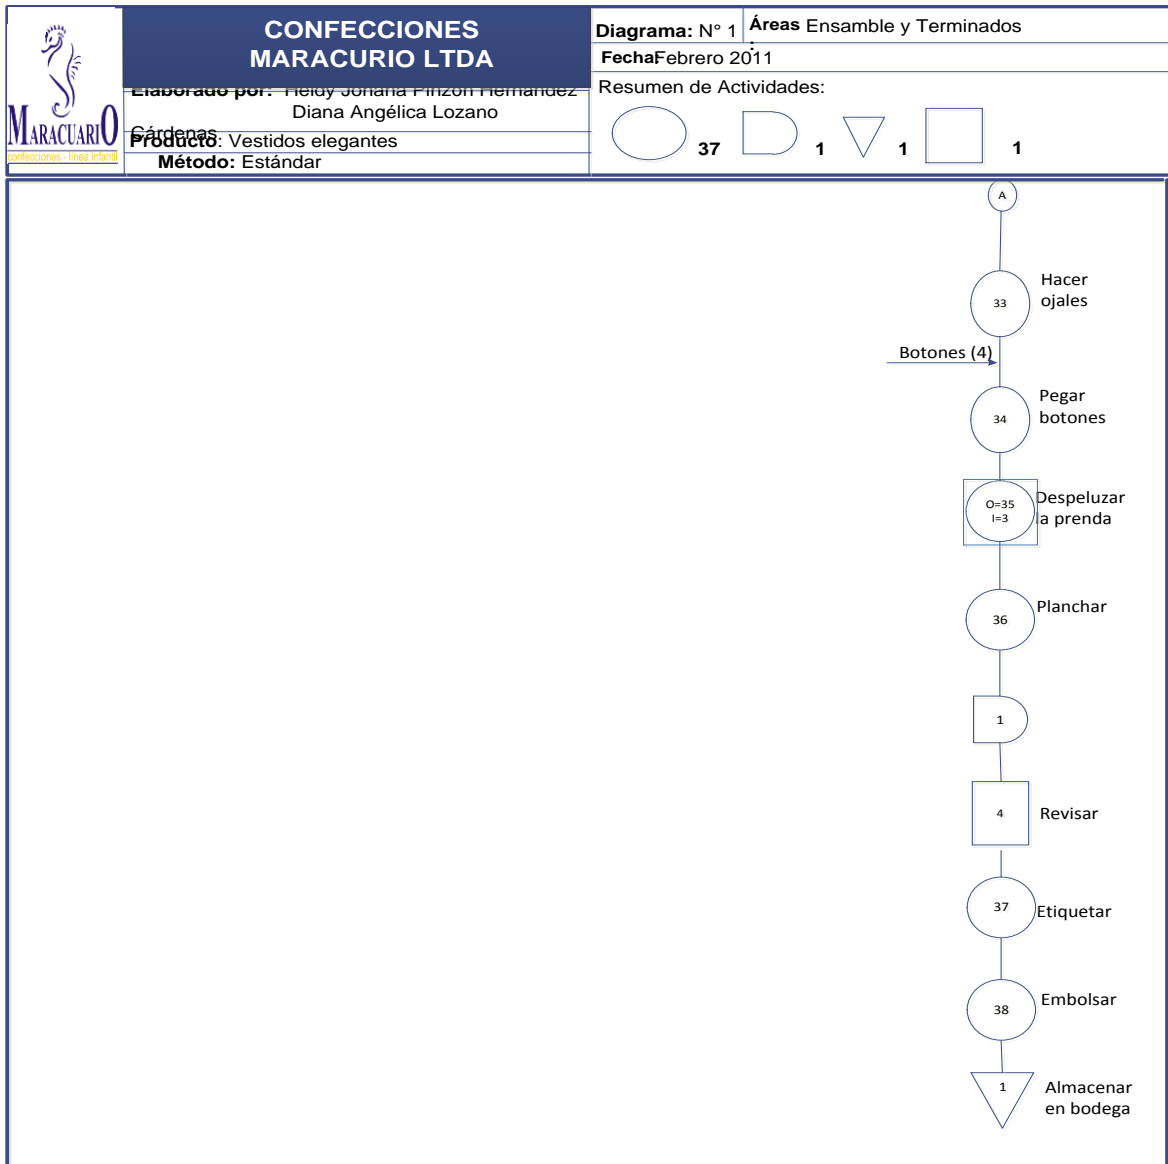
MARACUARIO
confecciones - línea infantil

CONFECCIONES MARACURIO LTDA

Elaborado por: Heidy Johana Pinzón Hernández Diana Angélica Lozano Cárdenas

Producto: Vestidos elegantes

Método: Estándar

Diagrama: N° 1

Áreas: Ensamble y Terminados

Fecha Febrero 2011

Resumen de Actividades:

37

1

1

1

A

33 Hacer ojales

Botones (4)

34 Pegar botones

O=35 I=3 Despeluzar la prenda

36 Planchar

1

4 Revisar

37 Etiquetar

38 Embolsar

1 Almacenar en bodega